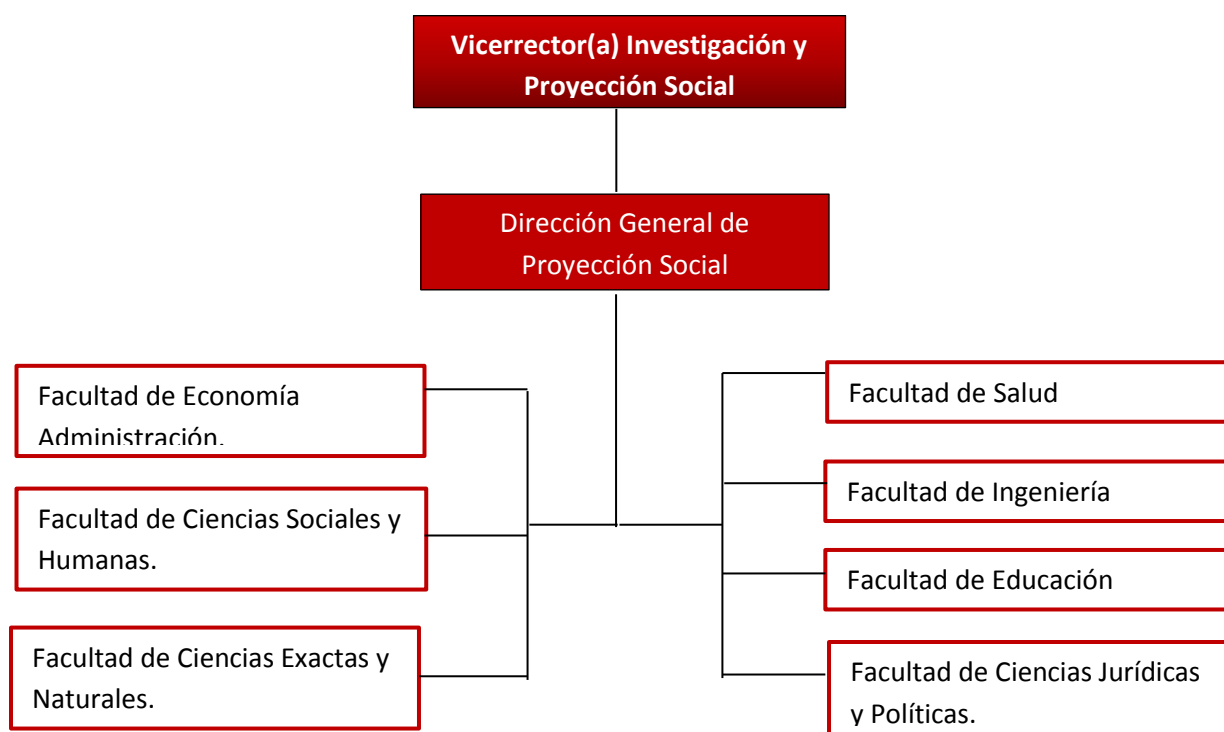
Vicerrector(a) Investigación y Proyección Social

Dirección General de Proyección Social

Facultad de Economía Administración.

Facultad de Ciencias Sociales y Humanas.

Facultad de Ciencias Exactas y Naturales.

Facultad de Salud

Facultad de Ingeniería

Facultad de Educación

Facultad de Ciencias Jurídicas y Políticas.